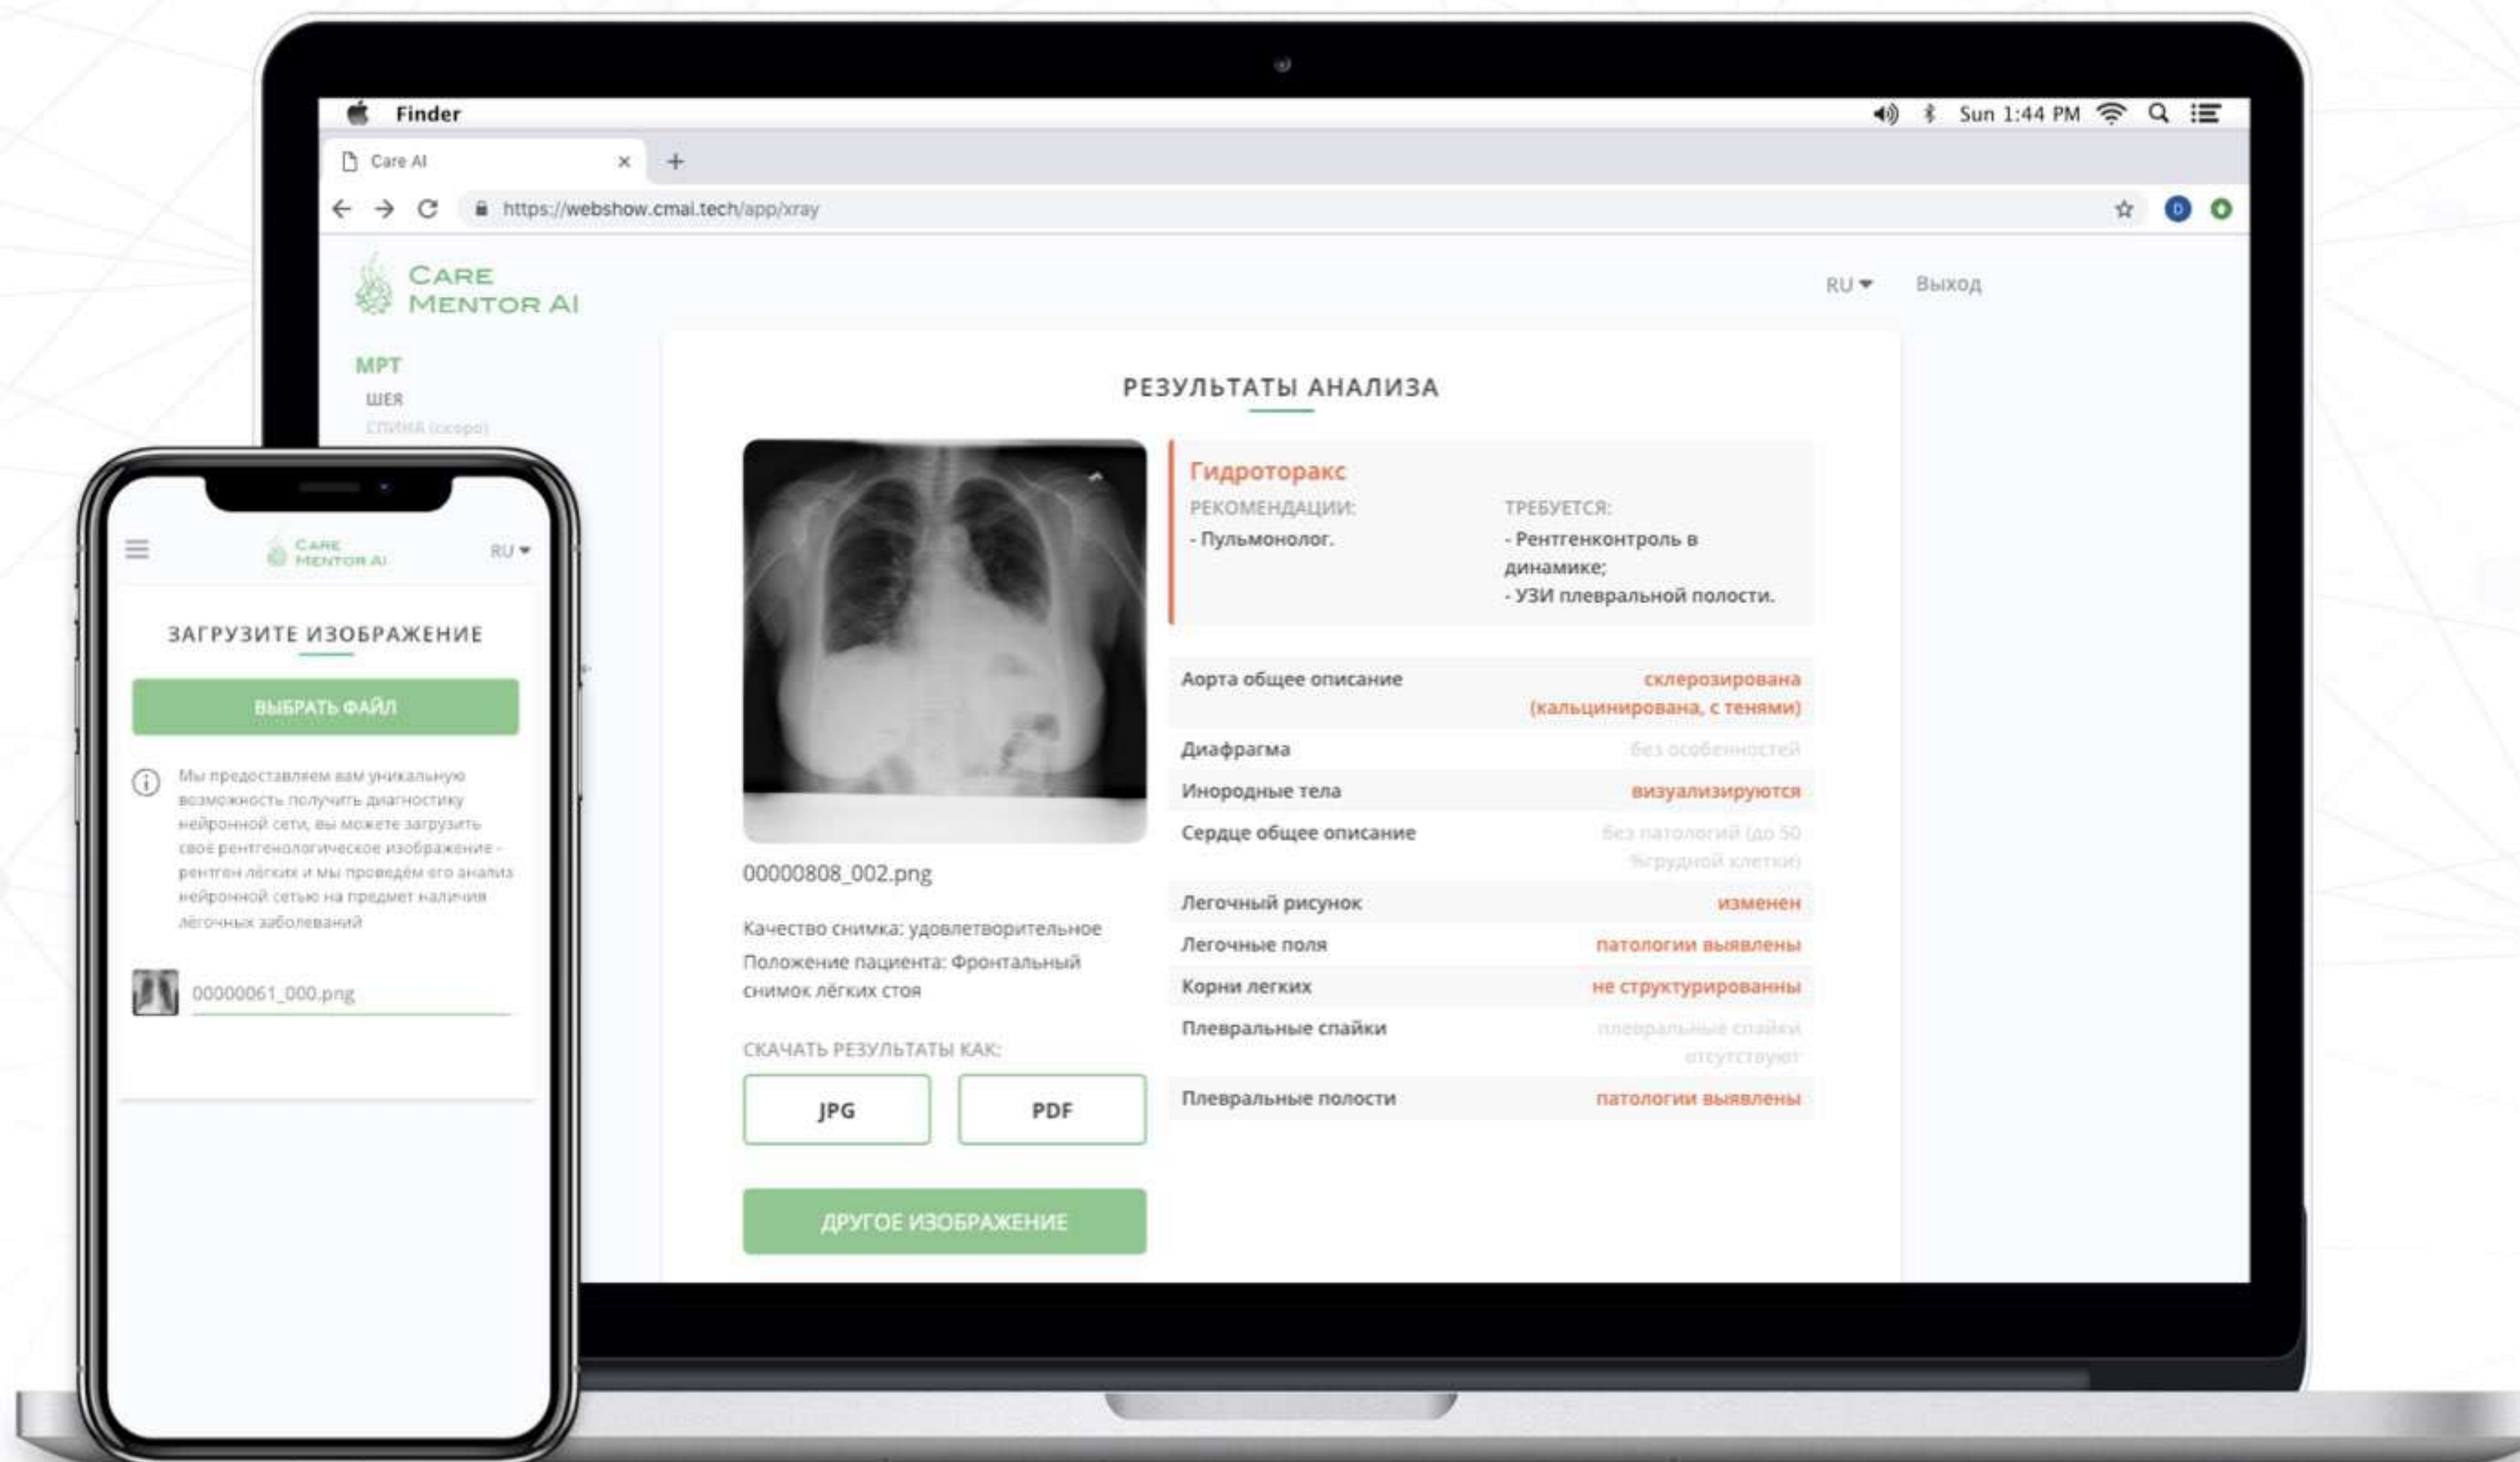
Finder

Sun 1:44 PM

Care AI

https://webshow.cmai.tech/app/xray

CARE MENTOR AI

RU

Выход

МРТ

ШЕЯ

СПИНА (скоро)

РЕЗУЛЬТАТЫ АНАЛИЗА

00000808_002.png

Качество снимка: удовлетворительное

Положение пациента: Фронтальный снимок лёгких стоя

СКАЧАТЬ РЕЗУЛЬТАТЫ КАК:

JPG

PDF

ДРУГОЕ ИЗОБРАЖЕНИЕ

Гидроторакс

РЕКОМЕНДАЦИИ:

- Пульмонолог.

ТРЕБУЕТСЯ:

- Рентгенконтроль в динамике;

- УЗИ плевральной полости.

| | |
|---|---|
| Аорта общее описание | склерозирована (кальцинирована, с тенями) |
| Диафрагма | без особенностей |
| Инородные тела | визуализируются |
| Сердце общее описание | без патологий (до 50 %грудной клетки) |
| Легочный рисунок | изменен |
| Легочные поля | патологии выявлены |
| Корни легких | не структурированны |
| Плевральные спайки | плевральные спайки отсутствуют |
| Плевральные полости | патологии выявлены |

CARE MENTOR AI

RU

ЗАГРУЗИТЕ ИЗОБРАЖЕНИЕ

ВЫБРАТЬ ФАЙЛ

Мы предоставляем вам уникальную возможность получить диагностику нейронной сети, вы можете загрузить своё рентгенологическое изображение - рентген лёгких и мы проведём его анализ нейронной сетью на предмет наличия лёгочных заболеваний

00000061_000.png